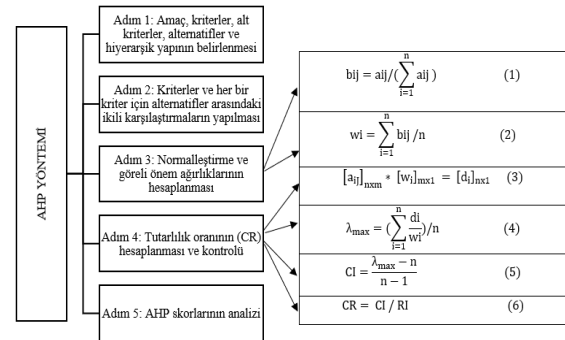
AHP YÖNTEMİ

Adım 1: Amaç, kriterler, alt kriterler, alternatifler ve hiyerarşik yapının belirlenmesi

Adım 2: Kriterler ve her bir kriter için alternatifler arasındaki ikili karşılaştırmaların yapılması

Adım 3: Normalleştirme ve göreli önem ağırlıklarının hesaplanması

Adım 4: Tutarlılık oranının (CR) hesaplanması ve kontrolü

Adım 5: AHP skorlarının analizi

$bij = aij/(\sum_{i=1}^{n} aij)$ (1)

$wi = \sum_{i=1}^{n} bij /n$ (2)

$[a_{ij}]_{nxm} * [w_i]_{mx1} = [d_i]_{nx1}$ (3)

$\lambda_{max} = (\sum_{i=1}^{n} \frac{di}{wi})/n$ (4)

$CI = \frac{\lambda_{max} - n}{n - 1}$ (5)

$CR = CI / RI$ (6)